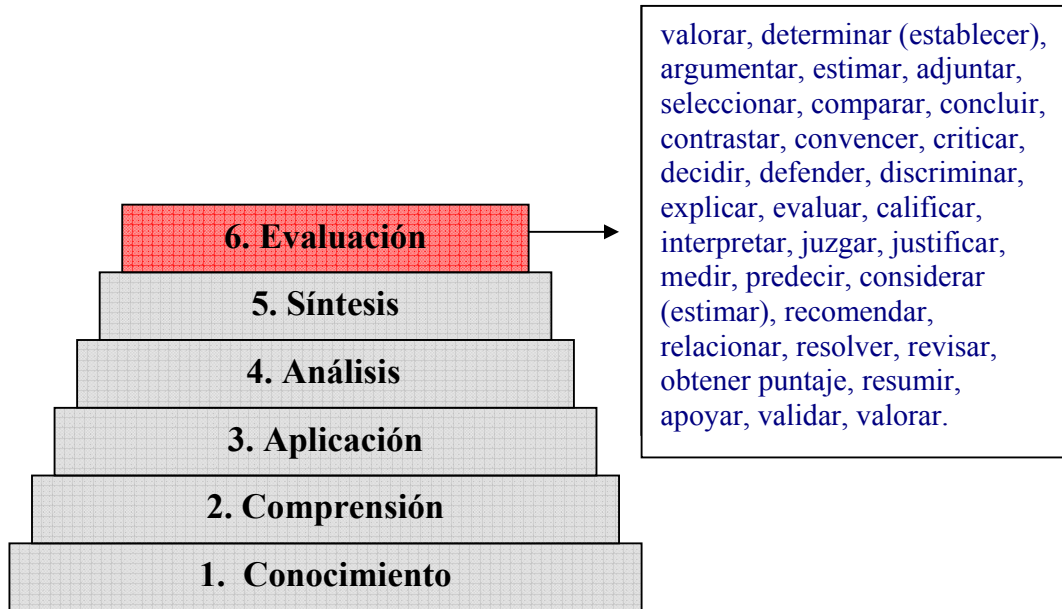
6. Evaluación

5. Síntesis

4. Análisis

3. Aplicación

2. Comprensión

1. Conocimiento

valorar, determinar (establecer), argumentar, estimar, adjuntar, seleccionar, comparar, concluir, contrastar, convencer, criticar, decidir, defender, discriminar, explicar, evaluar, calificar, interpretar, juzgar, justificar, medir, predecir, considerar (estimar), recomendar, relacionar, resolver, revisar, obtener puntaje, resumir, apoyar, validar, valorar.